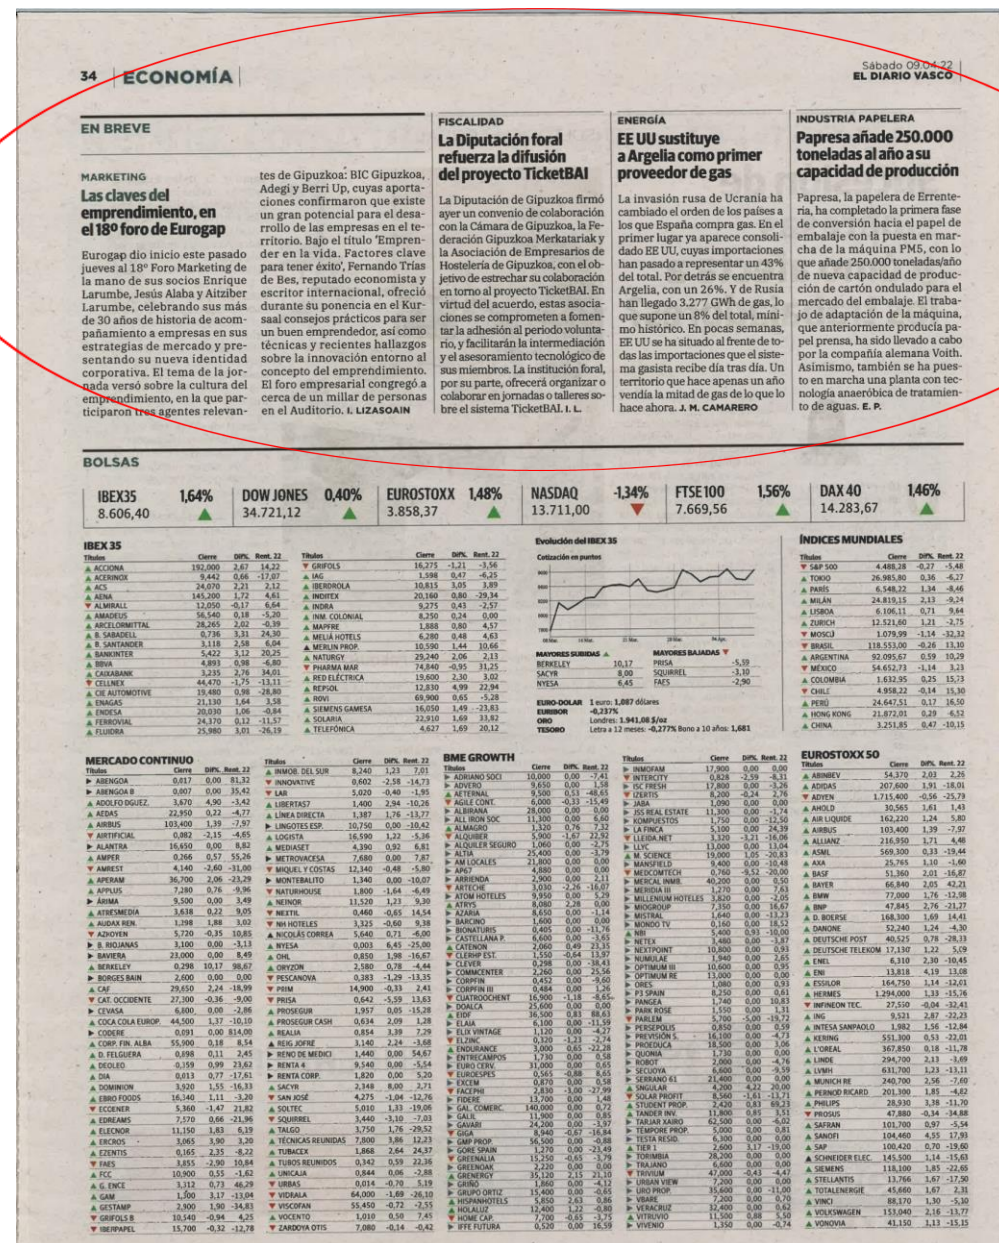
34 | ECONOMÍA

Sábado 09.04.22
EL DIARIO VASCO

EN BREVE

MARKETING
Las claves del emprendimiento, en el 18º foro de Eurogap

Eurogap dio inicio este pasado jueves al 18º Foro Marketing de la mano de sus socios Enrique Larumbe, Jesús Alaba y Aitziber Larumbe, celebrando sus más de 30 años de historia de acompañamiento a empresas en sus estrategias de mercado y presentando su nueva identidad corporativa. El tema de la jornada versó sobre la cultura del emprendimiento, en la que participaron tres agentes relevantes de Gipuzkoa: BIC Gipuzkoa, Adegi y Berri Up, cuyas aportaciones confirmaron que existe un gran potencial para el desarrollo de las empresas en el territorio. Bajo el título 'Emprender en la vida. Factores clave para tener éxito', Fernando Trías de Bes, reputado economista y escritor internacional, ofreció durante su ponencia en el Kursaal consejos prácticos para ser un buen emprendedor, así como técnicas y recientes hallazgos sobre la innovación entorno al concepto del emprendimiento. El foro empresarial congregó a cerca de un millar de personas en el Auditorio. I. LIZASOAIN

FISCALIDAD
La Diputación foral refuerza la difusión del proyecto TicketBAI

La Diputación de Gipuzkoa firmó ayer un convenio de colaboración con la Cámara de Gipuzkoa, la Federación Gipuzkoa Merkatariak y la Asociación de Empresarios de Hostelería de Gipuzkoa, con el objetivo de estrechar su colaboración en torno al proyecto TicketBAI. En virtud del acuerdo, estas asociaciones se comprometen a fomentar la adhesión al periodo voluntario, y facilitarán la intermediación y el asesoramiento tecnológico de sus miembros. La institución foral, por su parte, ofrecerá organizar o colaborar en jornadas o talleres sobre el sistema TicketBAI. I. L.

ENERGÍA
EE UU sustituye a Argelia como primer proveedor de gas

La invasión rusa de Ucrania ha cambiado el orden de los países a los que España compra gas. En el primer lugar ya aparece consolidado EE UU, cuyas importaciones han pasado a representar un 43% del total. Por detrás se encuentra Argelia, con un 26%. Y de Rusia han llegado 3.277 GWh de gas, lo que supone un 8% del total, mínimo histórico. En pocas semanas, EE UU se ha situado al frente de todas las importaciones que el sistema gasista recibe día tras día. Un territorio que hace apenas un año vendía la mitad de gas de lo que lo hace ahora. J. M. CAMARERO

INDUSTRIA PAPELERA
Papresa añade 250.000 toneladas al año a su capacidad de producción

Papresa, la papelera de Errenteria, ha completado la primera fase de conversión hacia el papel de embalaje con la puesta en marcha de la máquina PM5, con lo que añade 250.000 toneladas/año de nueva capacidad de producción de cartón ondulado para el mercado del embalaje. El trabajo de adaptación de la máquina, que anteriormente producía papel prensa, ha sido llevado a cabo por la compañía alemana Voith. Asimismo, también se ha puesto en marcha una planta con tecnología anaeróbica de tratamiento de aguas. E. P.

BOLSAS

IBEX35 1,64% 8.606,40
DOW JONES 0,40% 34.721,12
EUROSTOXX 1,48% 3.858,37
NASDAQ -1,34% 13.711,00
FTSE100 1,56% 7.669,56
DAX 40 1,46% 14.283,67

IBEX 35

Evolución del IBEX 35
Cotización en puntos
MAYORES SUBIDAS: BERKELEY 10,17; SACYR 8,00; NYESA 6,45
MAYORES BAJADAS: PRISA -5,59; SQUIRREL -3,10; FAES -2,90

EURO-DOLAR 1 euro: 1,087 dólares
EURIBOR -0,237%
ORO Londres: 1.941,08 $/oz
TESORO Letra a 12 meses: -0,277% Bono a 10 años: 1,681

ÍNDICES MUNDIALES

MERCADO CONTINUO

BME GROWTH

EUROSTOXX 50

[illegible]